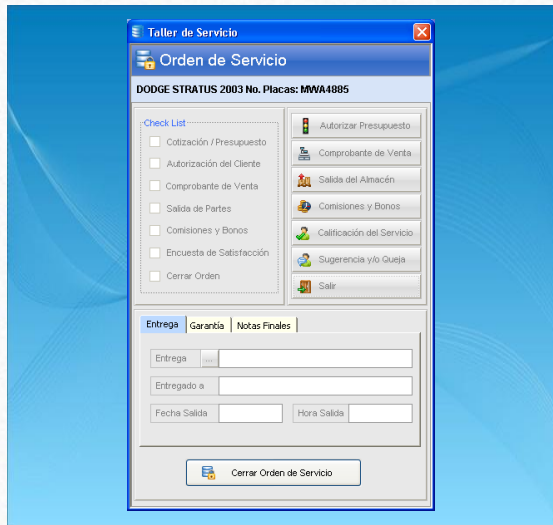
Taller de Servicio

Orden de Servicio

DODGE STRATUS 2003 No. Placas: MWA4885

Check List
Cotización / Presupuesto
Autorización del Cliente
Comprobante de Venta
Salida de Partes
Comisiones y Bonos
Encuesta de Satisfacción
Cerrar Orden

Autorizar Presupuesto
Comprobante de Venta
Salida del Almacén
Comisiones y Bonos
Calificación del Servicio
Sugerencia y/o Queja
Salir

Entrega | Garantía | Notas Finales

Entrega ...
Entregado a
Fecha Salida
Hora Salida

Cerrar Orden de Servicio